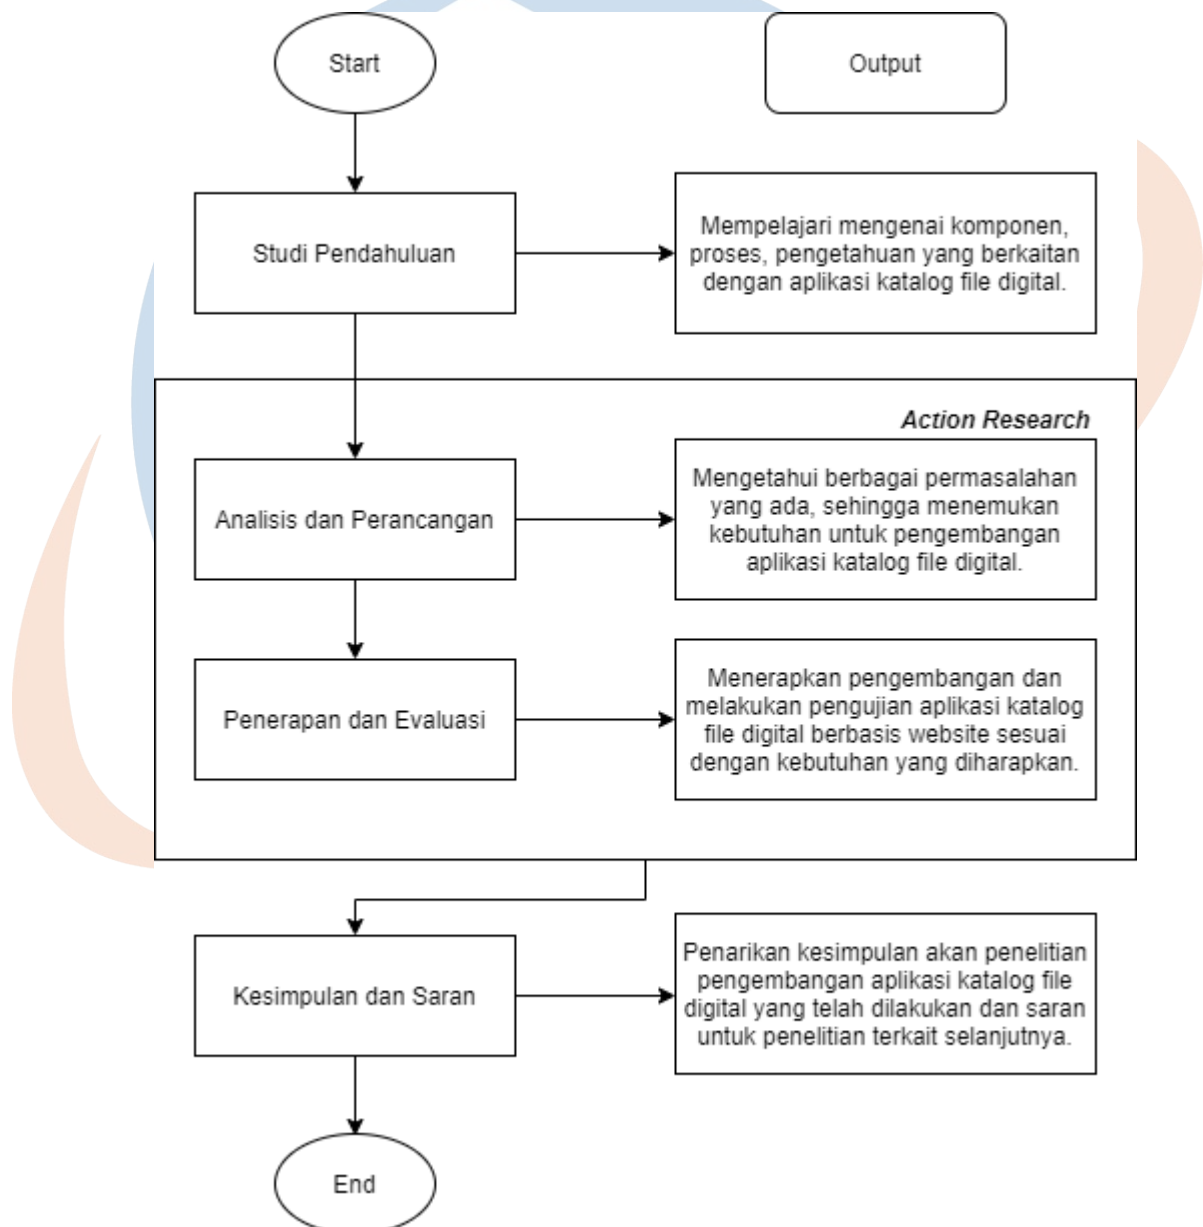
Start

Output

Studi Pendahuluan

Mempelajari mengenai komponen, proses, pengetahuan yang berkaitan dengan aplikasi katalog file digital.

*Action Research*

Analisis dan Perancangan

Mengetahui berbagai permasalahan yang ada, sehingga menemukan kebutuhan untuk pengembangan aplikasi katalog file digital.

Penerapan dan Evaluasi

Menerapkan pengembangan dan melakukan pengujian aplikasi katalog file digital berbasis website sesuai dengan kebutuhan yang diharapkan.

Kesimpulan dan Saran

Penarikan kesimpulan akan penelitian pengembangan aplikasi katalog file digital yang telah dilakukan dan saran untuk penelitian terkait selanjutnya.

End